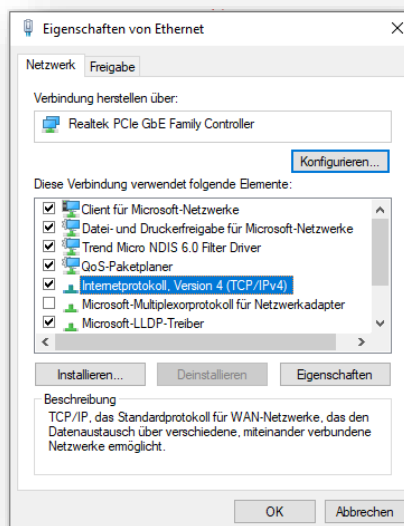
Eigenschaften von Ethernet

Netzwerk Freigabe

Verbindung herstellen über:

Realtek PCIe GbE Family Controller

Konfigurieren...

Diese Verbindung verwendet folgende Elemente:

Client für Microsoft-Netzwerke
Datei- und Druckerfreigabe für Microsoft-Netzwerke
Trend Micro NDIS 6.0 Filter Driver
QoS-Paketplaner
Internetprotokoll, Version 4 (TCP/IPv4)
Microsoft-Multiplexorprotokoll für Netzwerkadapter
Microsoft-LLDP-Treiber

Installieren... Deinstallieren Eigenschaften

Beschreibung
TCP/IP, das Standardprotokoll für WAN-Netzwerke, das den Datenaustausch über verschiedene, miteinander verbundene Netzwerke ermöglicht.

OK Abbrechen